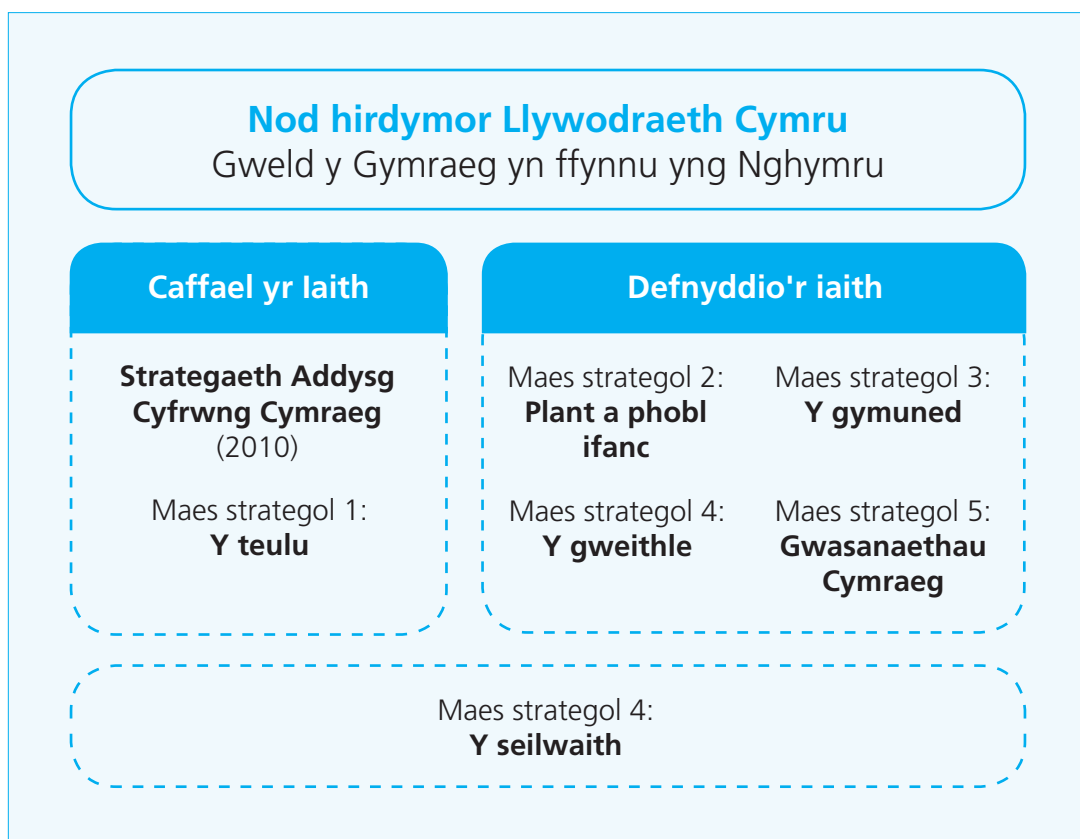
Nod hirdymor Llywodraeth Cymru
Gweld y Gymraeg yn ffynnu yng Nghymru

Caffael yr Iaith

Strategaeth Addysg Cyfrwng Cymraeg (2010)

Maes strategol 1:
Y teulu

Defnyddio'r iaith

Maes strategol 2:
Plant a phobl ifanc

Maes strategol 3:
Y gymuned

Maes strategol 4:
Y gweithle

Maes strategol 5:
Gwasanaethau Cymraeg

Maes strategol 4:
Y seilwaith